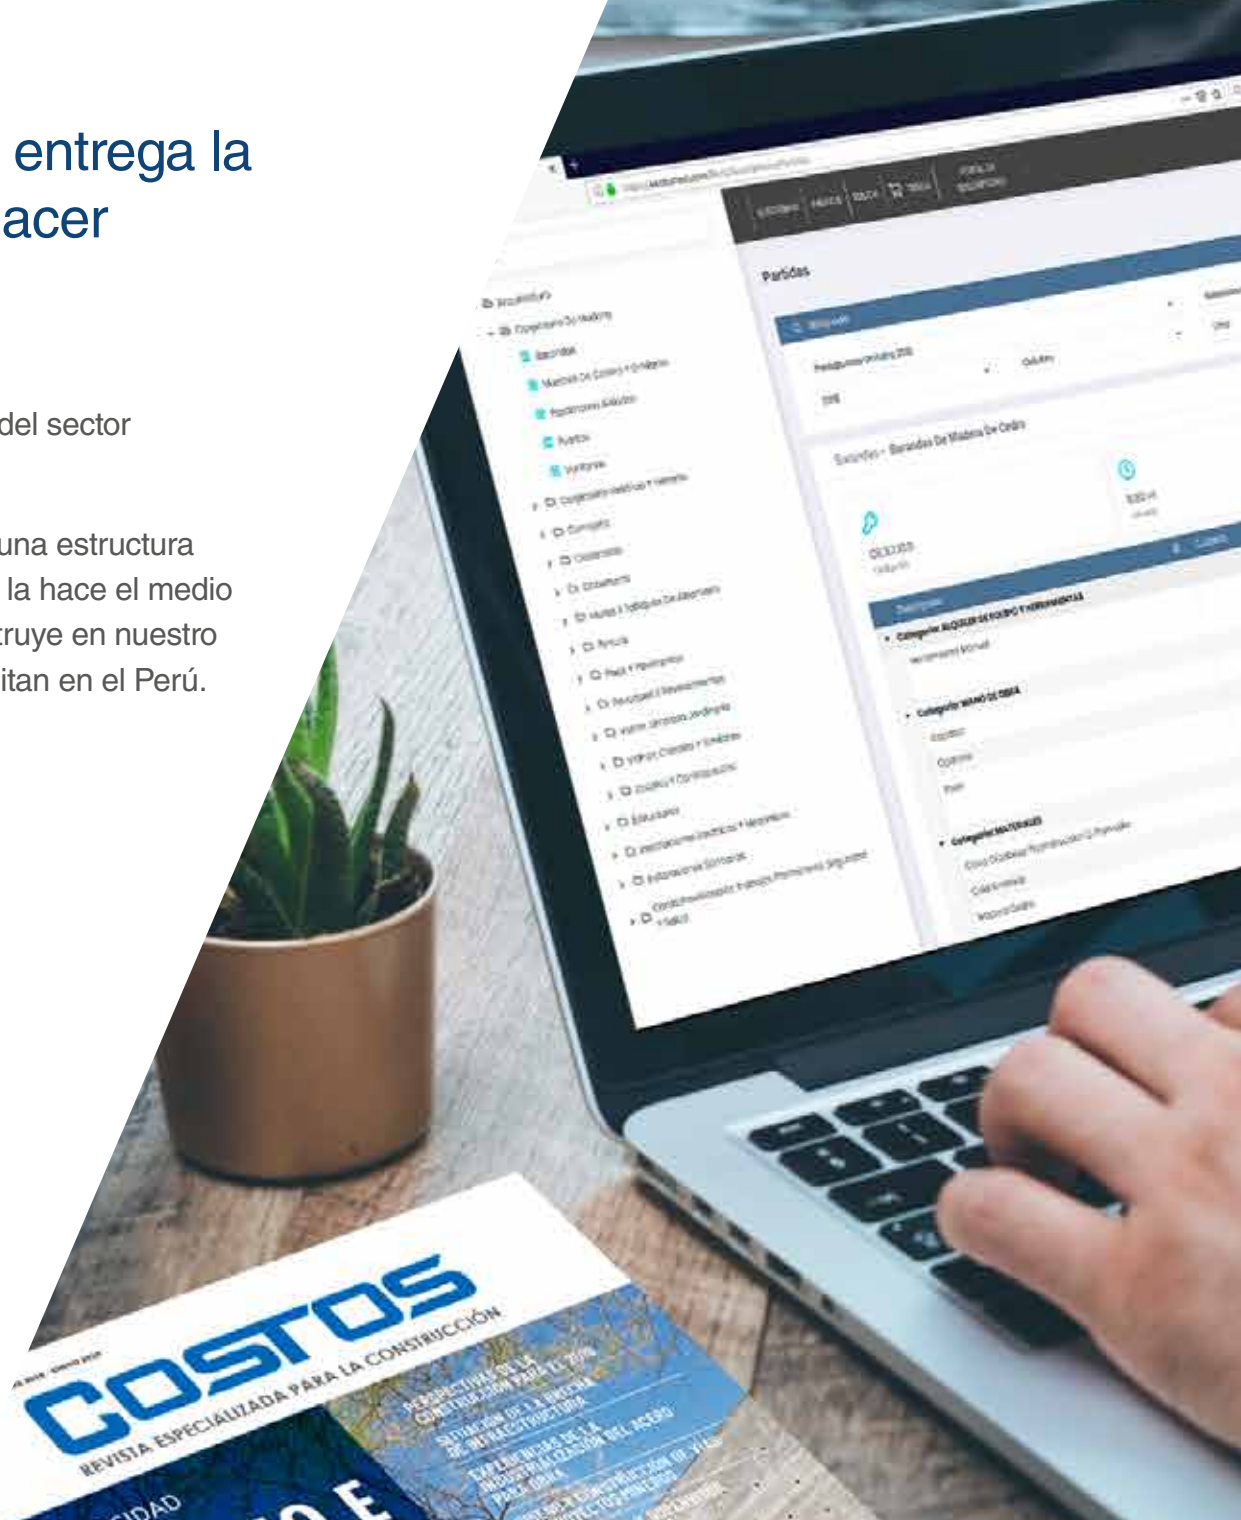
entrega la
acer

del sector

una estructura
la hace el medio
truye en nuestro
itan en el Perú.

Partidas

Arquitectura
Carpintería De Madera
Barandas
Muebles De Cocina Y Similares
Pasamanos
Puertas
Ventanas
Carpintería Metálica Y Herrería

Barandas - Barandas De Madera De Cedro

Categoría: ALQUILER DE EQUIPO Y HERRAMIENTAS
Herramienta Manual

Categoría: MANO DE OBRA
Capataz
Operario
Peón

Categoría: MATERIALES

COSTOS
REVISTA ESPECIALIZADA PARA LA CONSTRUCCIÓN

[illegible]